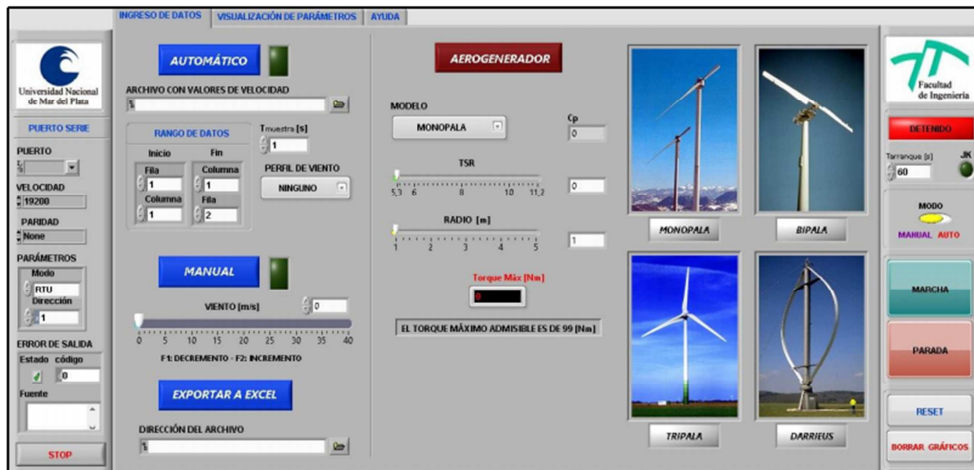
INGRESO DE DATOS | VISUALIZACIÓN DE PARÁMETROS | AYUDA

Universidad Nacional de Mar del Plata

PUERTO SERIE
PUERTO
VELOCIDAD
19200
PARIDAD
None
PARÁMETROS
Modo
RTU
Dirección
1
ERROR DE SALIDA
Estado código
0
Fuente
STOP

AUTOMÁTICO
ARCHIVO CON VALORES DE VELOCIDAD
%
RANGO DE DATOS
Inicio Fin
Fila 1 Columna 1
Columna 1 Fila 2
Tmuestra [s]
1
PERFIL DE VIENTO
NINGUNO

MANUAL
VIENTO [m/s] 0
0 5 10 15 20 25 30 35 40
F1: DECREMENTO - F2: INCREMENTO

EXPORTAR A EXCEL
DIRECCIÓN DEL ARCHIVO
%

AEROGENERADOR
MODELO
MONOPALA
Cp
0
TSR
5,3 6 8 10 11,2
0
RADIO [m]
1 2 3 4 5
1
Torque Máx [Nm]
0
EL TORQUE MÁXIMO ADMISIBLE ES DE 99 [Nm]

MONOPALA
BIPALA
TRIPALA
DARRIEUS

Facultad de Ingeniería
DETENIDO
Tarranque [s]
60
JK
MODO
MANUAL AUTO
MARCHA
PARADA
RESET
BORRAR GRÁFICOS